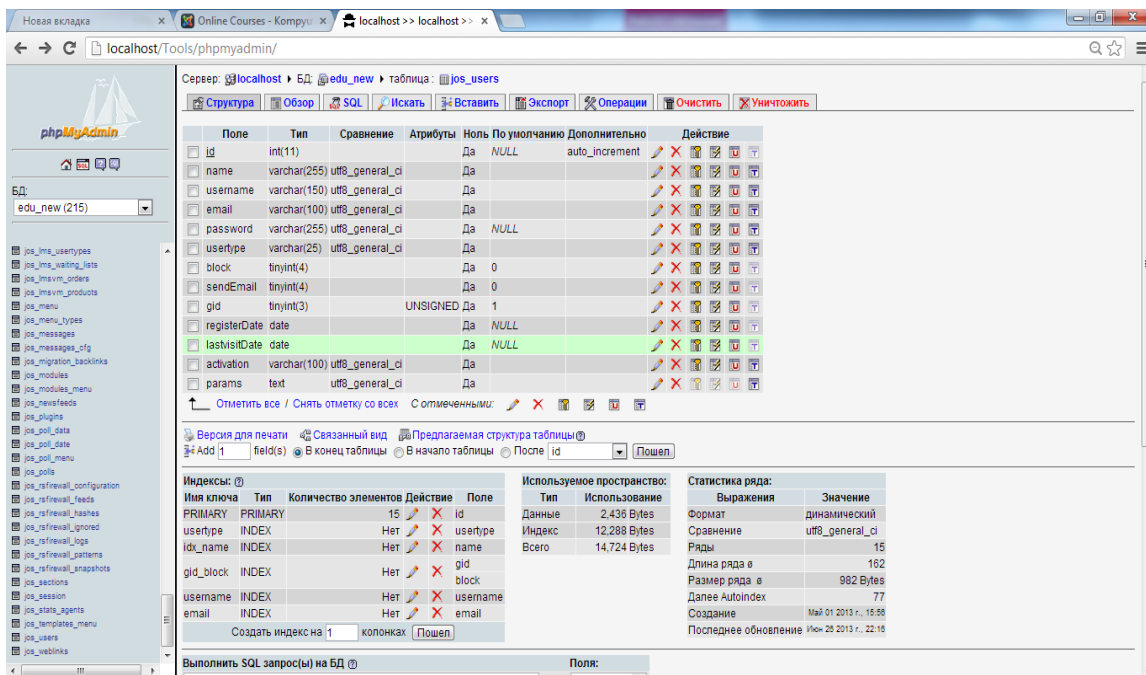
Новая вкладка × Online Courses - Kompyu × localhost >> localhost >> ×

localhost/Tools/phpmyadmin/

phpMyAdmin

БД:
edu_new (215)

jos_lms_usertypes
jos_lms_waiting_lists
jos_lmsvm_orders
jos_lmsvm_products
jos_menu
jos_menu_types
jos_messages
jos_messages_cfg
jos_migration_backlinks
jos_modules
jos_modules_menu
jos_newsfeeds
jos_plugins
jos_poll_data
jos_poll_date
jos_poll_menu
jos_polls
jos_rsfirewall_configuration
jos_rsfirewall_feeds
jos_rsfirewall_hashes
jos_rsfirewall_ignored
jos_rsfirewall_logs
jos_rsfirewall_patterns
jos_rsfirewall_snapshots
jos_sections
jos_session
jos_stats_agents
jos_templates_menu
jos_users
jos_weblinks

Сервер: localhost ▸ БД: edu_new ▸ таблица: jos_users

Структура | Обзор | SQL | Искать | Вставить | Экспорт | Операции | Очистить | Уничтожить

| Поле | Тип | Сравнение | Атрибуты | Ноль | По умолчанию | Дополнительно | Действие |
|---|---|---|---|---|---|---|---|
| id | int(11) | | | Да | NULL | auto_increment | |
| name | varchar(255) | utf8_general_ci | | Да | | | |
| username | varchar(150) | utf8_general_ci | | Да | | | |
| email | varchar(100) | utf8_general_ci | | Да | | | |
| password | varchar(255) | utf8_general_ci | | Да | NULL | | |
| usertype | varchar(25) | utf8_general_ci | | Да | | | |
| block | tinyint(4) | | | Да | 0 | | |
| sendEmail | tinyint(4) | | | Да | 0 | | |
| gid | tinyint(3) | | UNSIGNED | Да | 1 | | |
| registerDate | date | | | Да | NULL | | |
| lastvisitDate | date | | | Да | NULL | | |
| activation | varchar(100) | utf8_general_ci | | Да | | | |
| params | text | utf8_general_ci | | Да | | | |

Отметить все / Снять отметку со всех С отмеченными:

Версия для печати Связанный вид Предлагаемая структура таблицы
Add 1 field(s) В конец таблицы В начало таблицы После id Пошел

Индексы:

| Имя ключа | Тип | Количество элементов | Действие | Поле |
|---|---|---|---|---|
| PRIMARY | PRIMARY | 15 | | id |
| usertype | INDEX | Нет | | usertype |
| idx_name | INDEX | Нет | | name |
| gid_block | INDEX | Нет | | gid block |
| username | INDEX | Нет | | username |
| email | INDEX | Нет | | email |

Создать индекс на 1 колонках Пошел

Используемое пространство:

| Тип | Использование |
|---|---|
| Данные | 2,436 Bytes |
| Индекс | 12,288 Bytes |
| Всего | 14,724 Bytes |

Статистика ряда:

| Выражения | Значение |
|---|---|
| Формат | динамический |
| Сравнение | utf8_general_ci |
| Ряды | 15 |
| Длина ряда ø | 162 |
| Размер ряда ø | 982 Bytes |
| Далее Autoindex | 77 |
| Создание | Май 01 2013 г., 15:56 |
| Последнее обновление | Июн 26 2013 г., 22:16 |

Выполнить SQL запрос(ы) на БД
Поля: